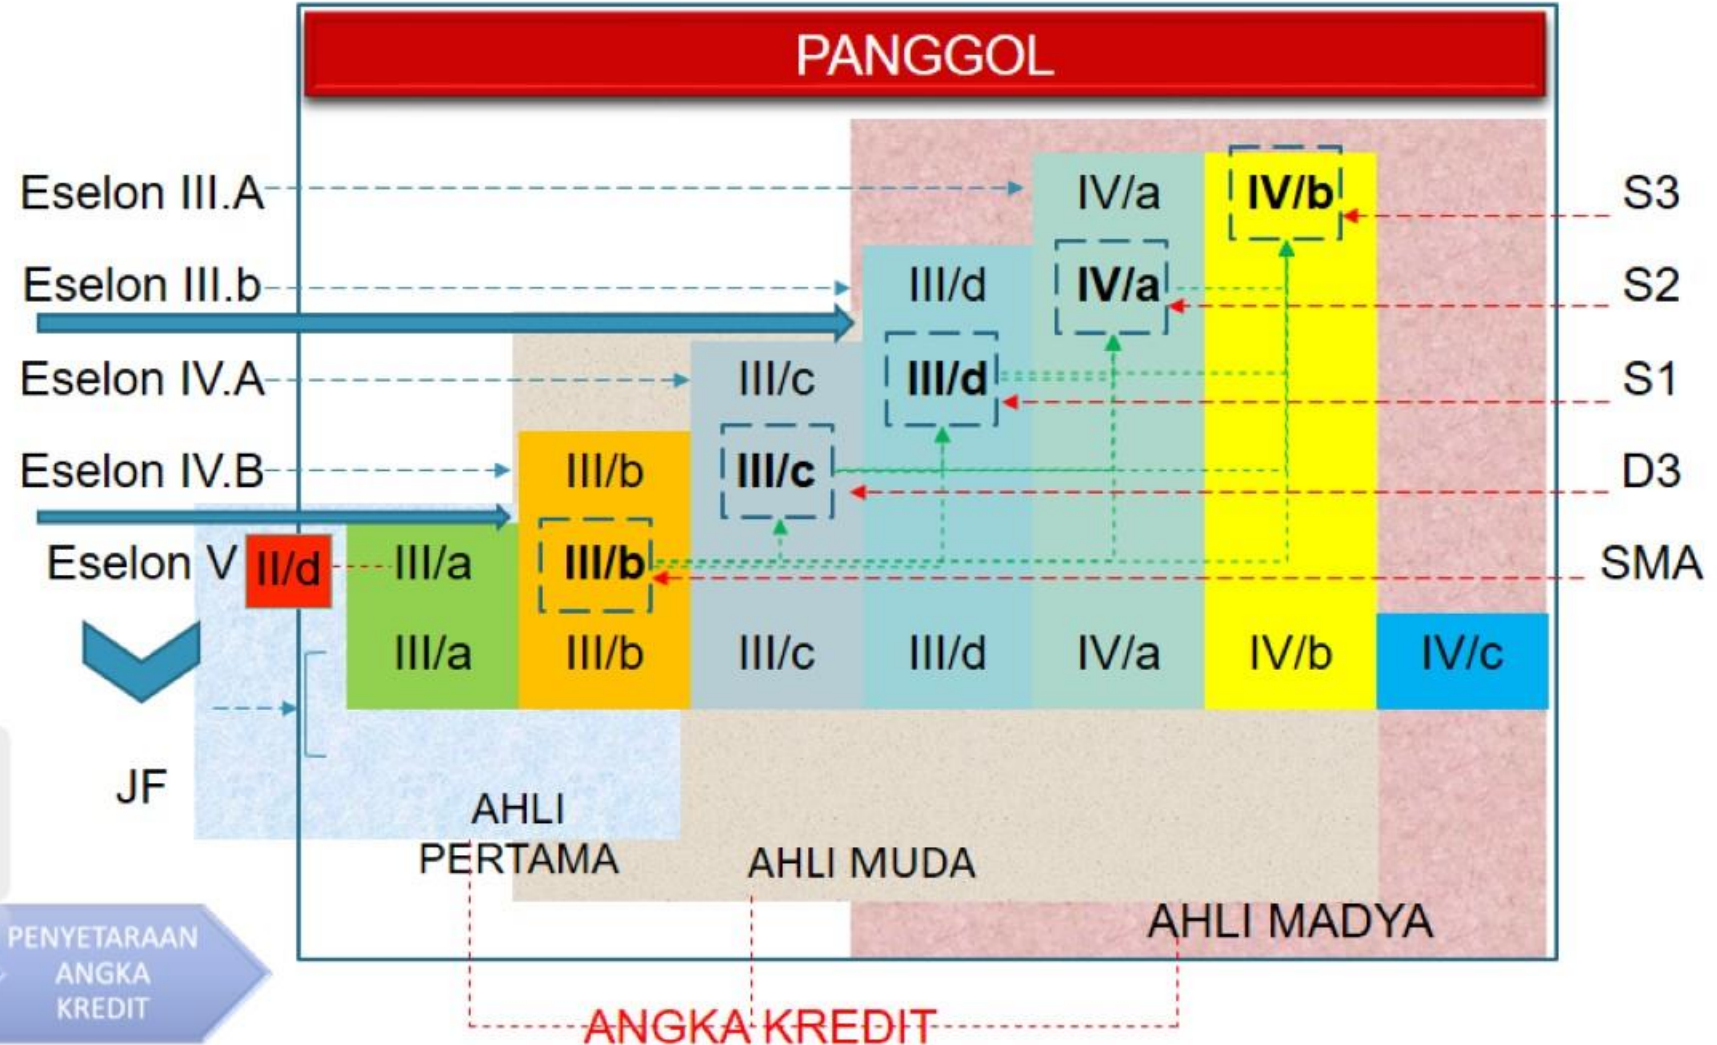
PANGGOL

Eselon III.A
Eselon III.b
Eselon IV.A
Eselon IV.B
Eselon V

IV/a IV/b
III/d IV/a
III/c III/d
III/b III/c
II/d III/a III/b

S3
S2
S1
D3
SMA

III/a III/b III/c III/d IV/a IV/b IV/c

JF

AHLI PERTAMA
AHLI MUDA
AHLI MADYA

PENYETARAAN ANGKA KREDIT

ANGKA KREDIT